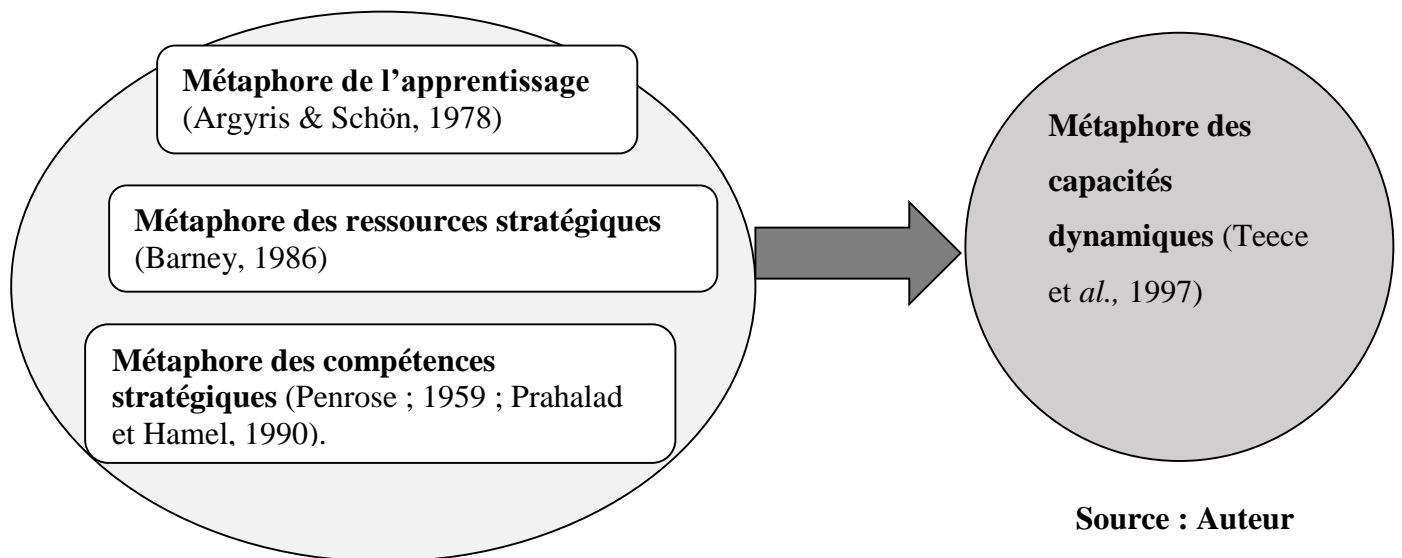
**Métaphore de l'apprentissage** (Argyris & Schön, 1978)

**Métaphore des ressources stratégiques** (Barney, 1986)

**Métaphore des compétences stratégiques** (Penrose ; 1959 ; Prahalad et Hamel, 1990).

**Métaphore des capacités dynamiques** (Teece et *al.,* 1997)

**Source : Auteur**